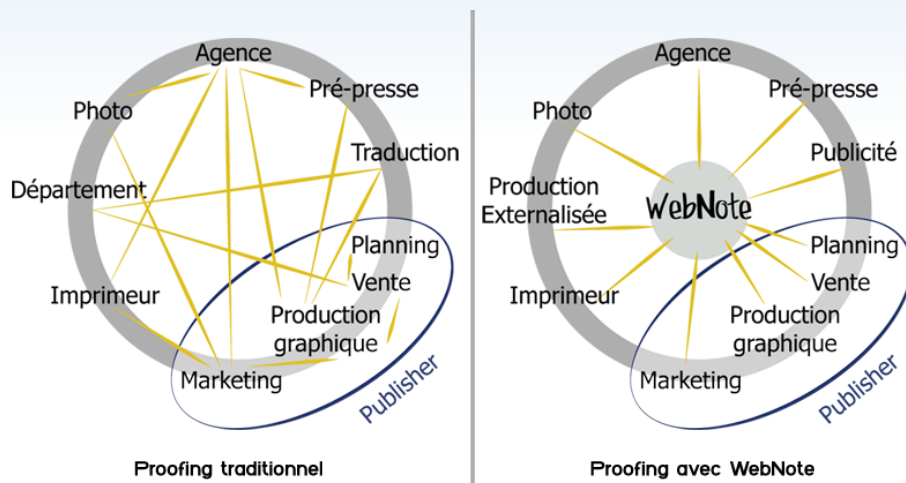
Agence
Pré-presse
Photo
Traduction
Département
Planning
Vente
Imprimeur
Production graphique
Marketing
Publisher

Proofing traditionnel

Agence
Photo
Pré-presse
Publicité
Production Externalisée
WebNote
Planning
Vente
Imprimeur
Production graphique
Marketing
Publisher

Proofing avec WebNote